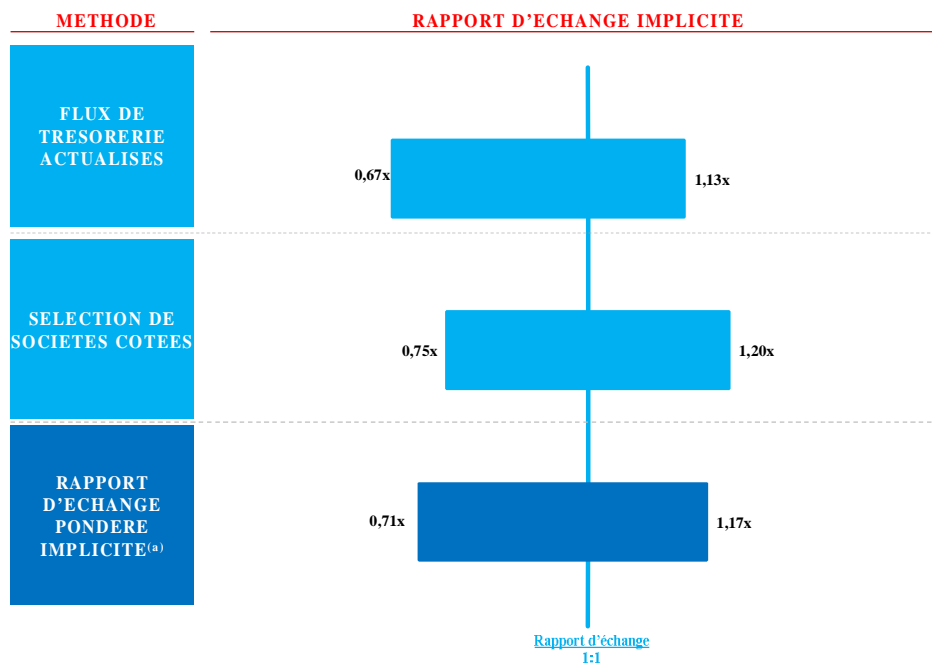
METHODE

RAPPORT D'ECHANGE IMPLICITE

FLUX DE TRESORERIE ACTUALISES

0,67x

1,13x

SELECTION DE SOCIETES COTEES

0,75x

1,20x

RAPPORT D'ECHANGE PONDERE IMPLICITE$^{(a)}$

0,71x

1,17x

Rapport d'échange
1:1